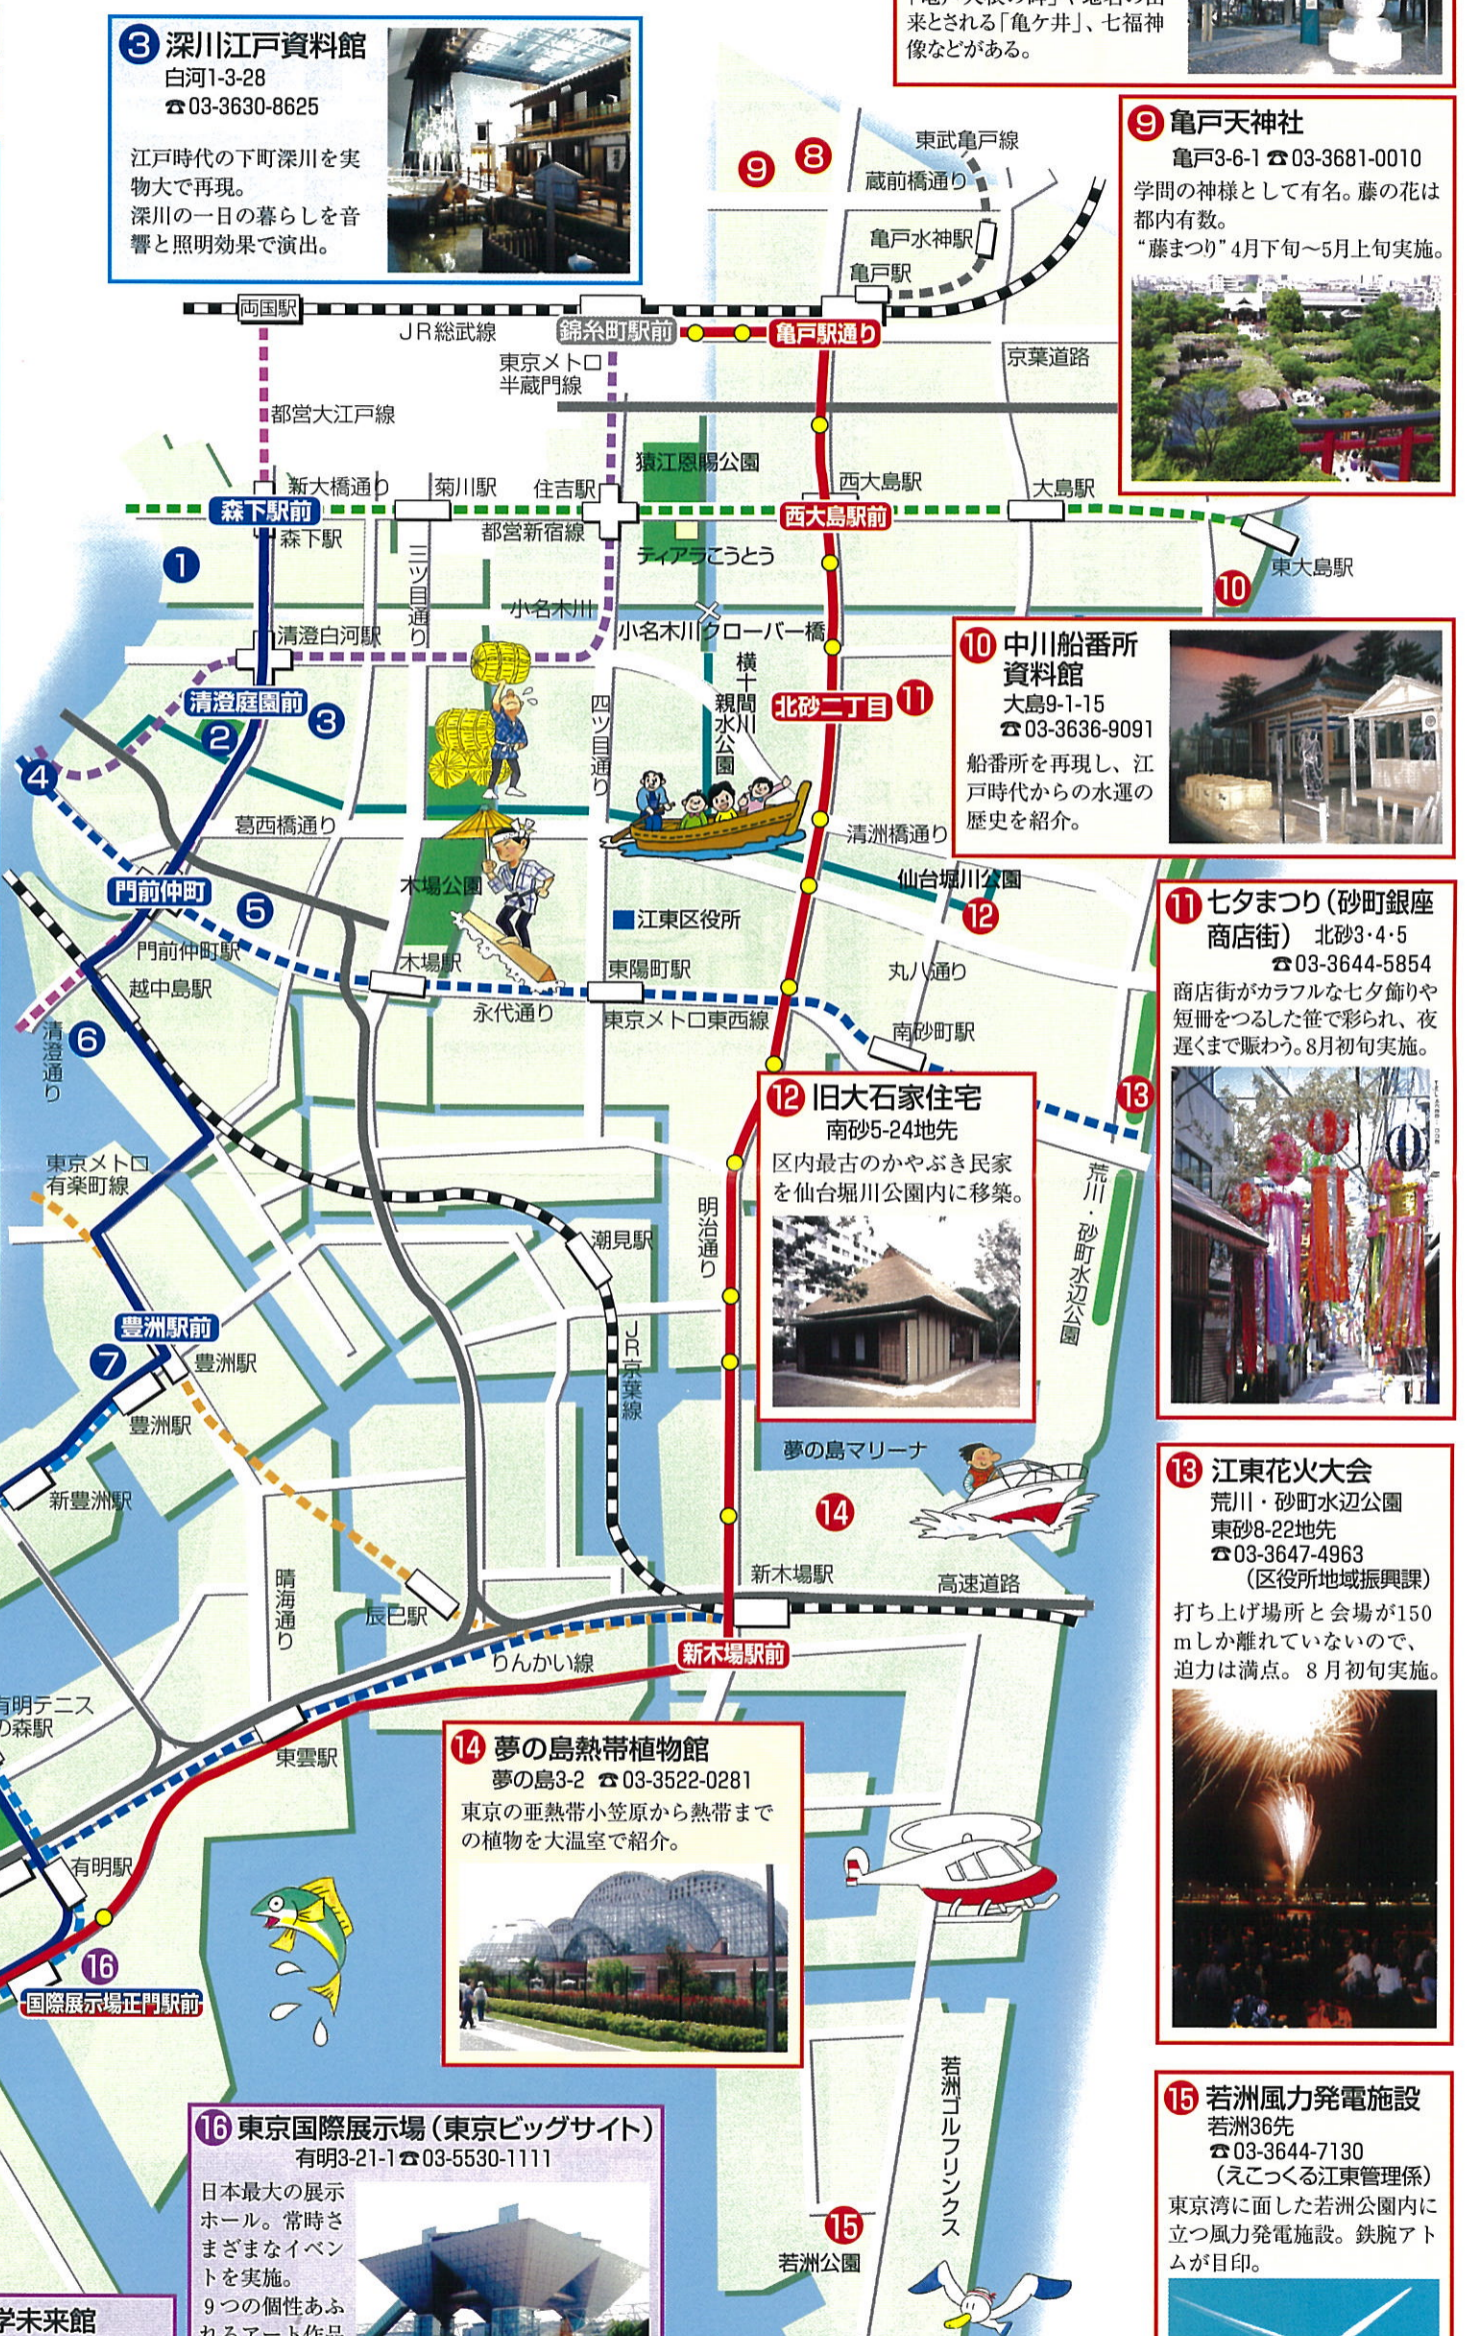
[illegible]来とされる「亀ケ井」、七福神像などがある。

3 深川江戸資料館
白河1-3-28
☎03-3630-8625
江戸時代の下町深川を実物大で再現。
深川の一日の暮らしを音響と照明効果で演出。

9 亀戸天神社
亀戸3-6-1 ☎03-3681-0010
学問の神様として有名。藤の花は都内有数。
"藤まつり" 4月下旬〜5月上旬実施。

9 8
東武亀戸線
蔵前橋通り
亀戸水神駅
亀戸駅
両国駅
JR総武線
錦糸町駅前
亀戸駅通り
東京メトロ半蔵門線
京葉道路
都営大江戸線
猿江恩賜公園
西大島駅
大島駅
新大橋通り
菊川駅
住吉駅
森下駅前
西大島駅前
森下駅
都営新宿線
三ツ目通り
ティアラこうとう
東大島駅
10
1
小名木川
小名木川クローバー橋
清澄白河駅
横十間川親水公園
四ツ目通り

10 中川船番所資料館
大島9-1-15
☎03-3636-9091
船番所を再現し、江戸時代からの水運の歴史を紹介。

清澄庭園前
3
2
北砂二丁目
11
4
葛西橋通り
清洲橋通り
木場公園
仙台堀川公園
門前仲町
5
12
江東区役所
門前仲町駅
丸八通り
越中島駅
木場駅
東陽町駅
永代通り
東京メトロ東西線
南砂町駅
清澄通り
6

11 七夕まつり(砂町銀座商店街) 北砂3・4・5
☎03-3644-5854
商店街がカラフルな七夕飾りや短冊をつるした笹で彩られ、夜遅くまで賑わう。8月初旬実施。

12 旧大石家住宅
南砂5-24地先
区内最古のかやぶき民家を仙台堀川公園内に移築。

13
荒川・砂町水辺公園
東京メトロ有楽町線
潮見駅
明治通り
豊洲駅前
JR京葉線
7
豊洲駅
豊洲駅
夢の島マリーナ
14
新豊洲駅
新木場駅
高速道路
晴海通り
辰巳駅
りんかい線
新木場駅前
有明テニスの森駅
東雲駅

14 夢の島熱帯植物館
夢の島3-2 ☎03-3522-0281
東京の亜熱帯小笠原から熱帯までの植物を大温室で紹介。

13 江東花火大会
荒川・砂町水辺公園
東砂8-22地先
☎03-3647-4963
(区役所地域振興課)
打ち上げ場所と会場が150mしか離れていないので、迫力は満点。8月初旬実施。

有明駅
16
国際展示場正門駅前

16 東京国際展示場(東京ビッグサイト)
有明3-21-1☎03-5530-1111
日本最大の展示ホール。常時さまざまなイベントを実施。
9つの個性あふれるアート作品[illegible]

若洲ゴルフリンクス
15
若洲公園

15 若洲風力発電施設
若洲36先
☎03-3644-7130
(えこっくる江東管理係)
東京湾に面した若洲公園内に立つ風力発電施設。鉄腕アトムが目印。

学未来館